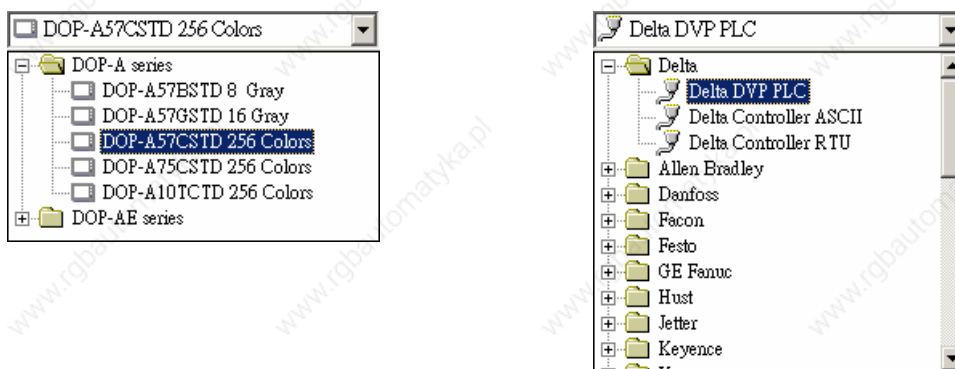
DOP-A57CSTD 256 Colors

DOP-A series
DOP-A57BSTD 8 Gray
DOP-A57GSTD 16 Gray
DOP-A57CSTD 256 Colors
DOP-A75CSTD 256 Colors
DOP-A10TCTD 256 Colors
DOP-AE series

Delta DVP PLC

Delta
Delta DVP PLC
Delta Controller ASCII
Delta Controller RTU
Allen Bradley
Danfoss
Facon
Festo
GE Fanuc
Hust
Jetter
Keyence
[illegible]

www.rgbautomatyka.pl